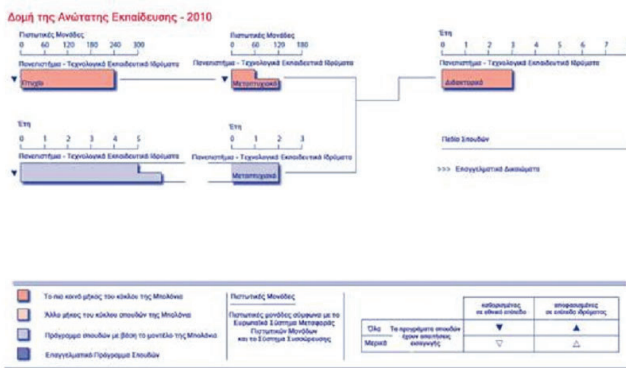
Δομή της Ανώτατης Εκπαίδευσης - 2010

Πιστωτικές Μονάδες
0 60 120 180 240 300
Πανεπιστήμι - Τεχνολογικά Εκπαιδευτικά Ιδρύματα
Πτυχίο

Πιστωτικές Μονάδες
0 60 120 180
Πανεπιστήμι - Τεχνολογικά Εκπαιδευτικά Ιδρύματα
Μεταπτυχιακό

Έτη
0 1 2 3 4 5 6 7
Πανεπιστήμι - Τεχνολογικά Εκπαιδευτικά Ιδρύματα
Διδακτορικό

Έτη
0 1 2 3 4 5
Πανεπιστήμι - Τεχνολογικά Εκπαιδευτικά Ιδρύματα

Έτη
0 1 2
Πανεπιστήμι - Τεχνολογικά Εκπαιδευτικά Ιδρύματα
Μεταπτυχιακό

Πεδίο Σπουδών

>>> Επαγγελματικά Δικαιώματα

Το πιο κοινό μήκος του κύκλου της Μπολόνια

Άλλο μήκος του κύκλου σπουδών της Μπολόνια

Πρόγραμμα σπουδών με βάση το μοντέλο της Μπολόνια

Επαγγελματικά Πρόγραμμα Σπουδών

Πιστωτικές Μονάδες

Πιστωτικές μονάδες σύμφωνα με το Ευρωπαϊκό Σύστημα Μεταφοράς Πιστωτικών Μονάδων και το Σύστημα Συσσώρευσης

| | | καθορισμένος σε εθνικό επίπεδο | αποφασισμένος σε επίπεδο ιδρύματος |
|---|---|---|---|
| Όλα | Τα προγράμματα σπουδών έχουν απαιτήσεις εισαγωγής | ▼ | ▲ |
| Μερικά | | ▽ | △ |